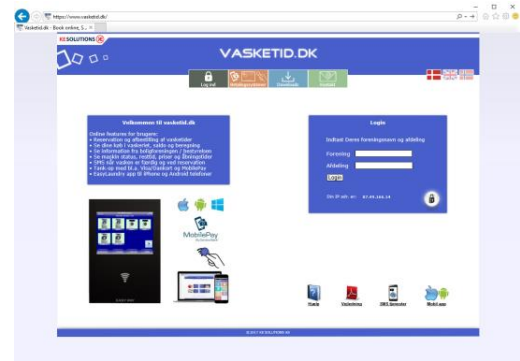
https://www.vasketid.dk/
Vasketid.dk - Book online, S... ×
RE SOLUTIONS
VASKETID.DK
Log ind
Download
Velkommen til vasketid.dk
Online features for brugere:
• Reservation og afbestilling af vasketider
• Se dine køb i vaskeriet, saldo og bevægelse
• Se information fra boligforeningen / bestyrelsen
• Se maskin status, restitid, priser og åbningstider
• SMS når vasken er færdig og ved reservation
• Tank-op med f.eks. Visa/Dankort og MobilePay
• EasyLaundry app til iPhone og Android telefoner
Login
Indtast Deres forening navn og afdeling
Forening
Afdeling
Login
Din IP adr. er: 87.59.166.14
MobilePay
Guide
Vaskeinstrux
SMS Service
MobiLaun
© 2017 RE SOLUTIONS AS